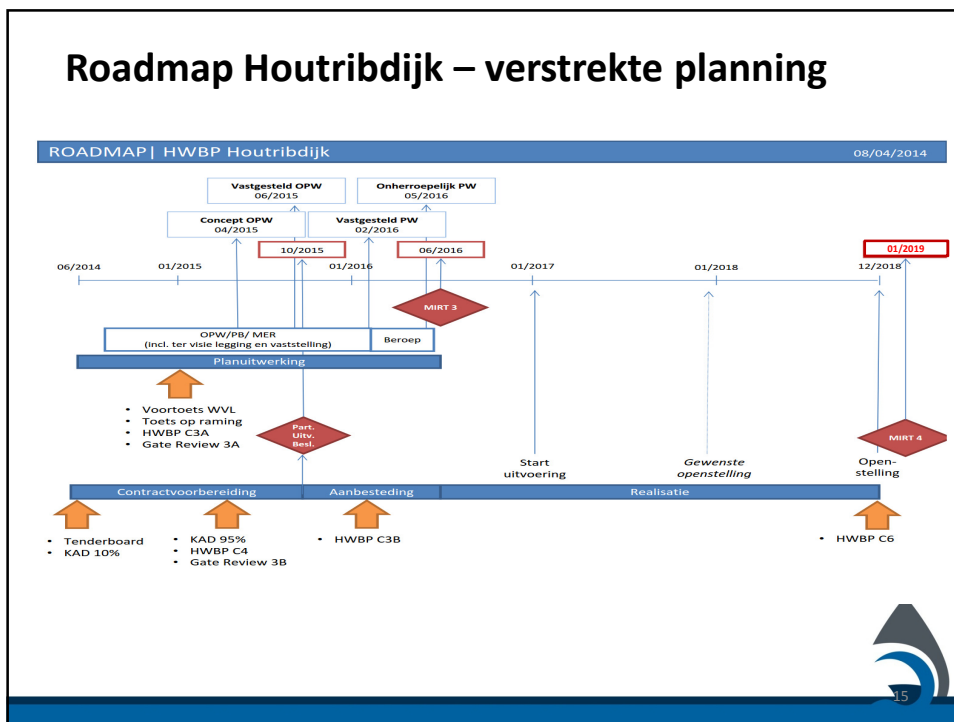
Roadmap Houtribdijk – verstrekte planning

ROADMAP| HWBP Houtribdijk

08/04/2014

Vastgesteld OPW
06/2015

Onherroepelijk PW
05/2016

Concept OPW
04/2015

Vastgesteld PW
02/2016

10/2015

06/2016

01/2019

06/2014

01/2015

01/2016

01/2017

01/2018

12/2018

MIRT 3

OPW/PB/ MER
(incl. ter visie legging en vaststelling)

Beroep

Planuitwerking

- Voortoets WVL
- Toets op raming
- HWBP C3A
- Gate Review 3A

Part. Uitv. Besl.

Start uitvoering

Gewenste openstelling

Open-stelling

MIRT 4

Contractvoorbereiding

Aanbesteding

Realisatie

- Tenderboard
- KAD 10%

- KAD 95%
- HWBP C4
- Gate Review 3B

- HWBP C3B

- HWBP C6

15